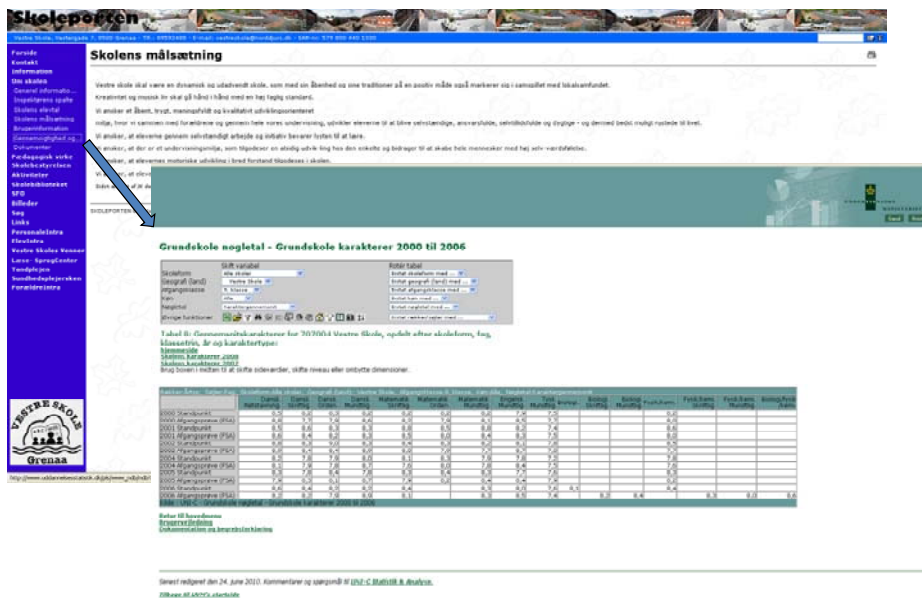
Skoleporten

Forside
Kontakt
Information
Om skolen
Generel informatio...
Inspektørens spalte
Skolens elevtal
Skolens målsætning
Brugerinformation
Gennemsnitlighed og...
Dokumenter
Pædagogisk virke
Skolebestyrelsen
Aktiviteter
Skolebiblioteket
SFO
Billeder
Søg
Links
PersonaleIntra
ElevIntra
Vestre Skoles Venner
Læse- SprogCenter
Tandplejen
Sundhedsplejersken
ForældreIntra

VESTRE SKOLE
Grenaa

Skolens målsætning

Vestre skole skal være en dynamisk og udadvendt skole, som med sin åbenhed og sine traditioner på en positiv måde også markerer sig i samspillet med lokalsamfundet.

Kreativitet og musik år skal gå hånd i hånd med en høj faglig standard.

Vi ønsker et åbent, trygt, meningsfyldt og kvalitativt udviklingsorienteret

miljø, hvor vi sammen med forældrene og gennem hele vores undervisning, udvikler eleverne til at blive selvstændige, ansvarlige, selvtillidsfulde og dygtige – og dermed bedst muligt rustede til livet.

Vi ønsker, at eleverne gennem selvstændigt arbejde og initiativ bevarer lysten til at lære.

Vi ønsker, at der er et undervisningsmiljø, som tilgodeser en alsidig udvikling hos den enkelte og bidrager til at skabe hele mennesker med høj selv-værdsfølelse.

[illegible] ønsker, at elevernes motoriske udvikling i bred forstand tilgodeses i skolen.

Vi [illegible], at elev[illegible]

Grundskole nøgletal - Grundskole karakterer 2000 til 2006

Tabel 8: Gennemsnitskarakterer for 202004 Vestre Skole, opdelt efter skoleform, fag, klassetrin, år og karaktertype:

Brug boxen i midten til at skifte sidevariabel, skifte niveau eller omtotte dimensioner.

Retur til hovedmenu
Brugervejledning
Dokumentation og begrebsforklaring

Senest redigeret den 24. juni 2010. Kommentarer og spørgsmål til UNI-C Statistik & Analyse.

http://www.uddannelsesstatistik.dk